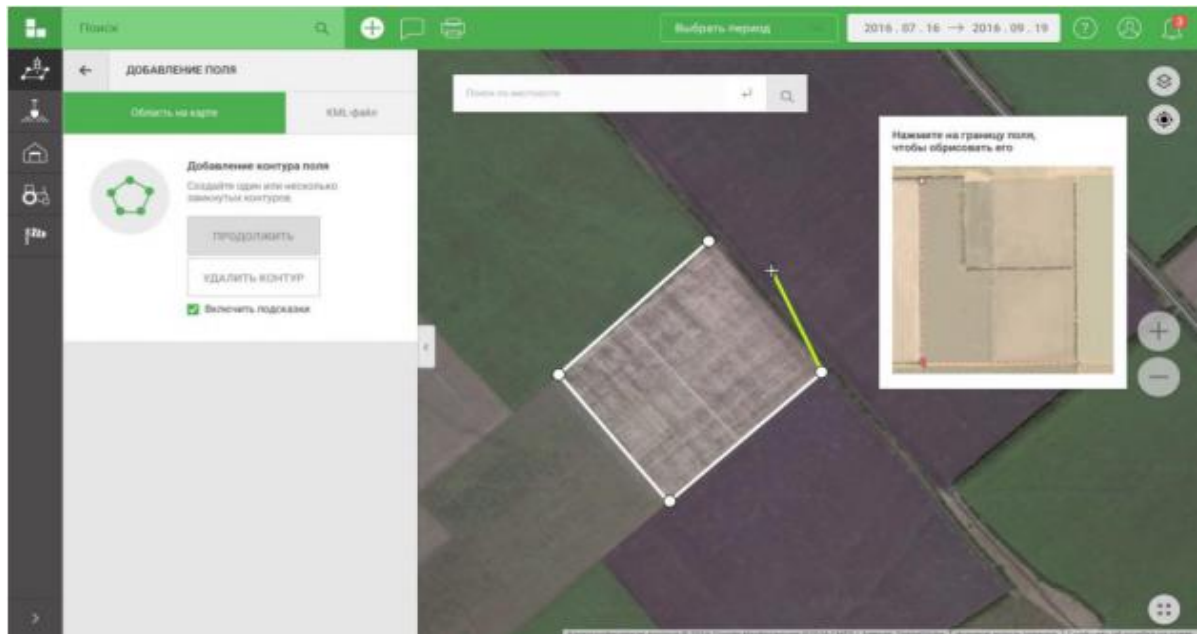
Поиск

Выбрать период

2016 . 07 . 16 → 2016 . 09 . 19

ДОБАВЛЕНИЕ ПОЛЯ

Область на карте

KML файл

Добавление контура поля

Создайте один или несколько замкнутых контуров

ПРОДОЛЖИТЬ

УДАЛИТЬ КОНТУР

Включить подсказки

Поиск по местности

Нажмите на границу поля, чтобы обрисовать его